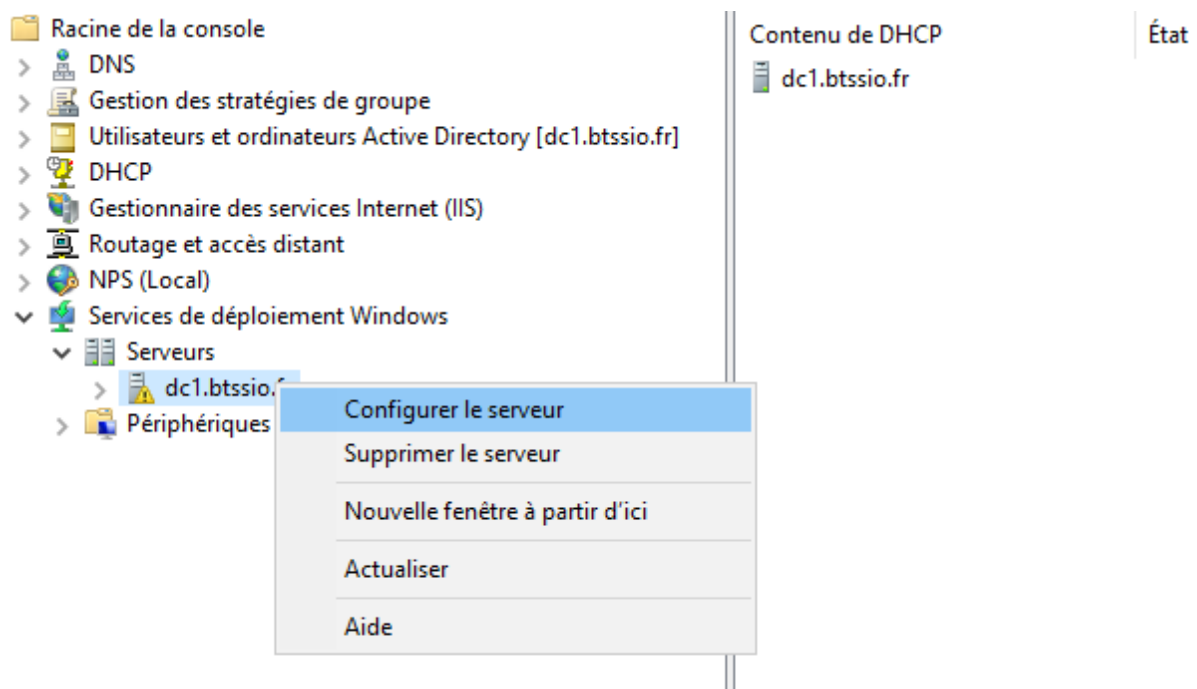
Racine de la console
DNS
Gestion des stratégies de groupe
Utilisateurs et ordinateurs Active Directory [dc1.btssio.fr]
DHCP
Gestionnaire des services Internet (IIS)
Routage et accès distant
NPS (Local)
Services de déploiement Windows
Serveurs
dc1.btssio.f
Périphériques

Configurer le serveur
Supprimer le serveur
Nouvelle fenêtre à partir d'ici
Actualiser
Aide

Contenu de DHCP
État
dc1.btssio.fr